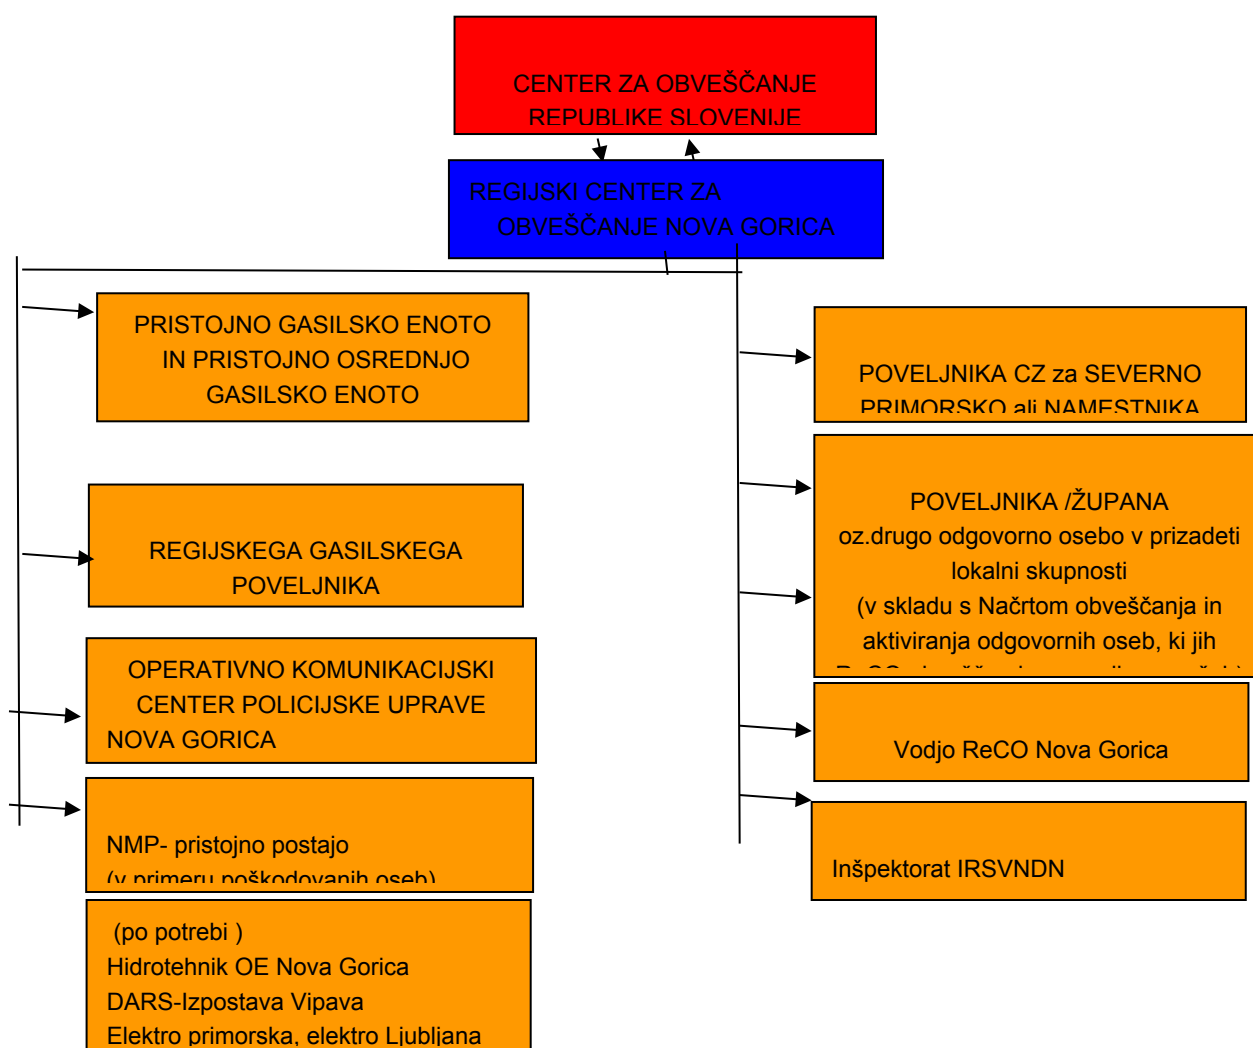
CENTER ZA OBVEŠČANJE REPUBLIKE SLOVENIJE

REGIJSKI CENTER ZA OBVEŠČANJE NOVA GORICA

PRISTOJNO GASILSKO ENOTO IN PRISTOJNO OSREDNJO GASILSKO ENOTO

REGIJSKEGA GASILSKEGA POVELJNIKA

OPERATIVNO KOMUNIKACIJSKI CENTER POLICIJSKE UPRAVE NOVA GORICA

NMP- pristojno postajo
(v primeru poškodovanih oseb)

(po potrebi )
Hidrotehnik OE Nova Gorica
DARS-Izpostava Vipava
Elektro primorska, elektro Ljubljana

POVELJNIKA CZ za SEVERNO PRIMORSKO ali NAMESTNIKA

POVELJNIKA /ŽUPANA
oz.drugo odgovorno osebo v prizadeti lokalni skupnosti
(v skladu s Načrtom obveščanja in aktiviranja odgovornih oseb, ki jih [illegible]

Vodjo ReCO Nova Gorica

Inšpektorat IRSVNDN